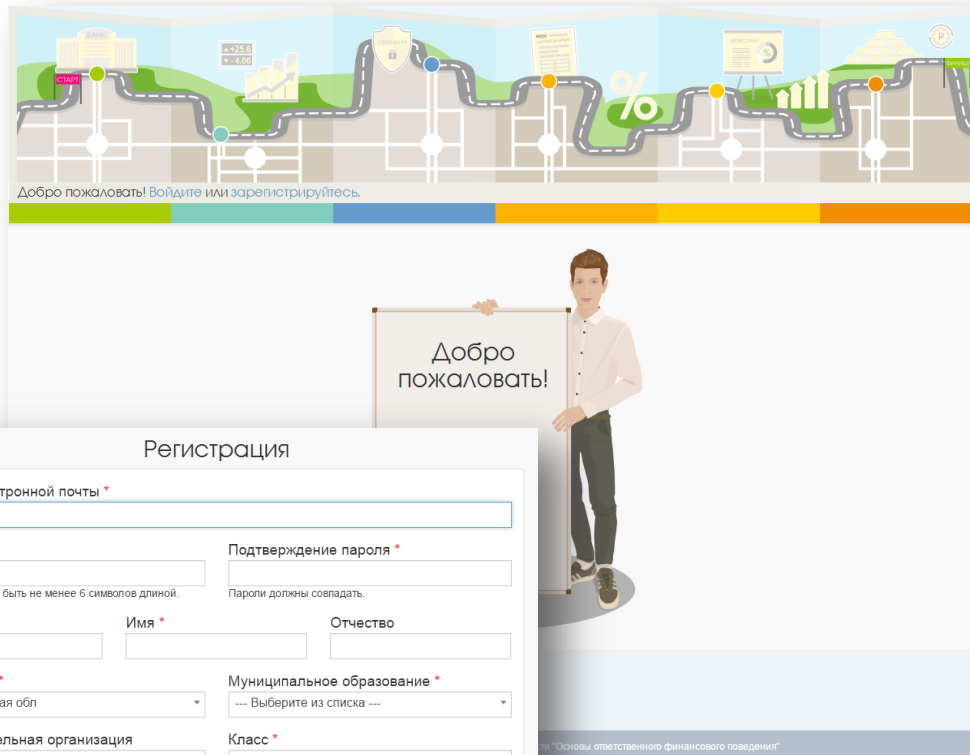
БАНК
СТАРТ
▲+25.6
▼-4.06
%
ФИНИШ

Добро пожаловать! Войдите или зарегистрируйтесь.

Добро пожаловать!

Регистрация

тронной почты *

Подтверждение пароля *

быть не менее 6 символов длиной.

Пароли должны совпадать.

Имя *

Отчество

*

Муниципальное образование *

ая обл

--- Выберите из списка ---

ельная организация

Класс *

ти "Основы ответственного финансового поведения"